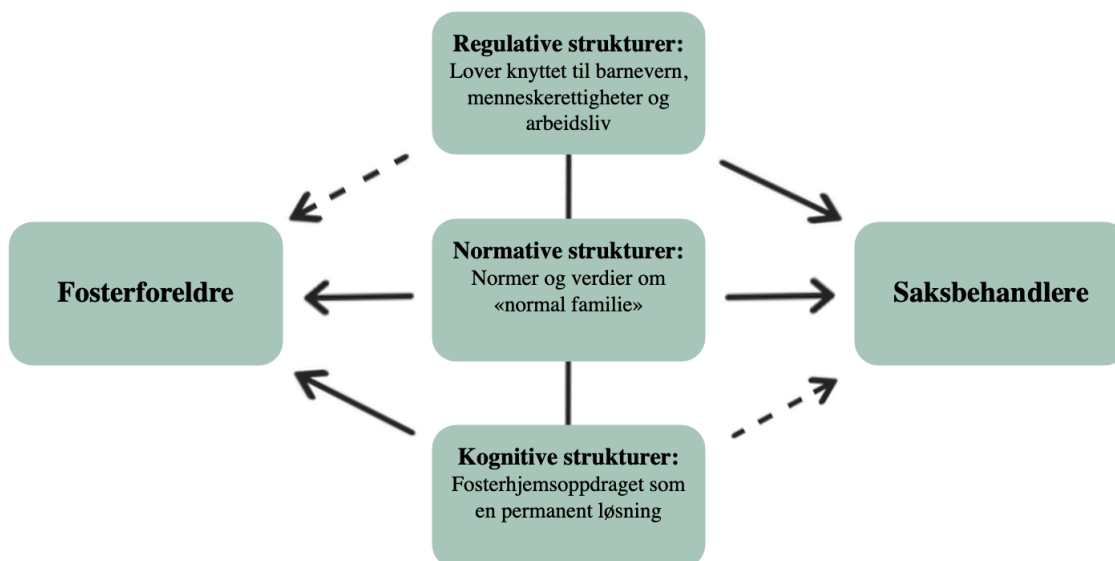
Regulative strukturer:
Lover knyttet til barnevern, menneskerettigheter og arbeidsliv

Fosterforeldre

Normative strukturer:
Normer og verdier om «normal familie»

Saksbehandlere

Kognitive strukturer:
Fosterhjemsoppdraget som en permanent løsning